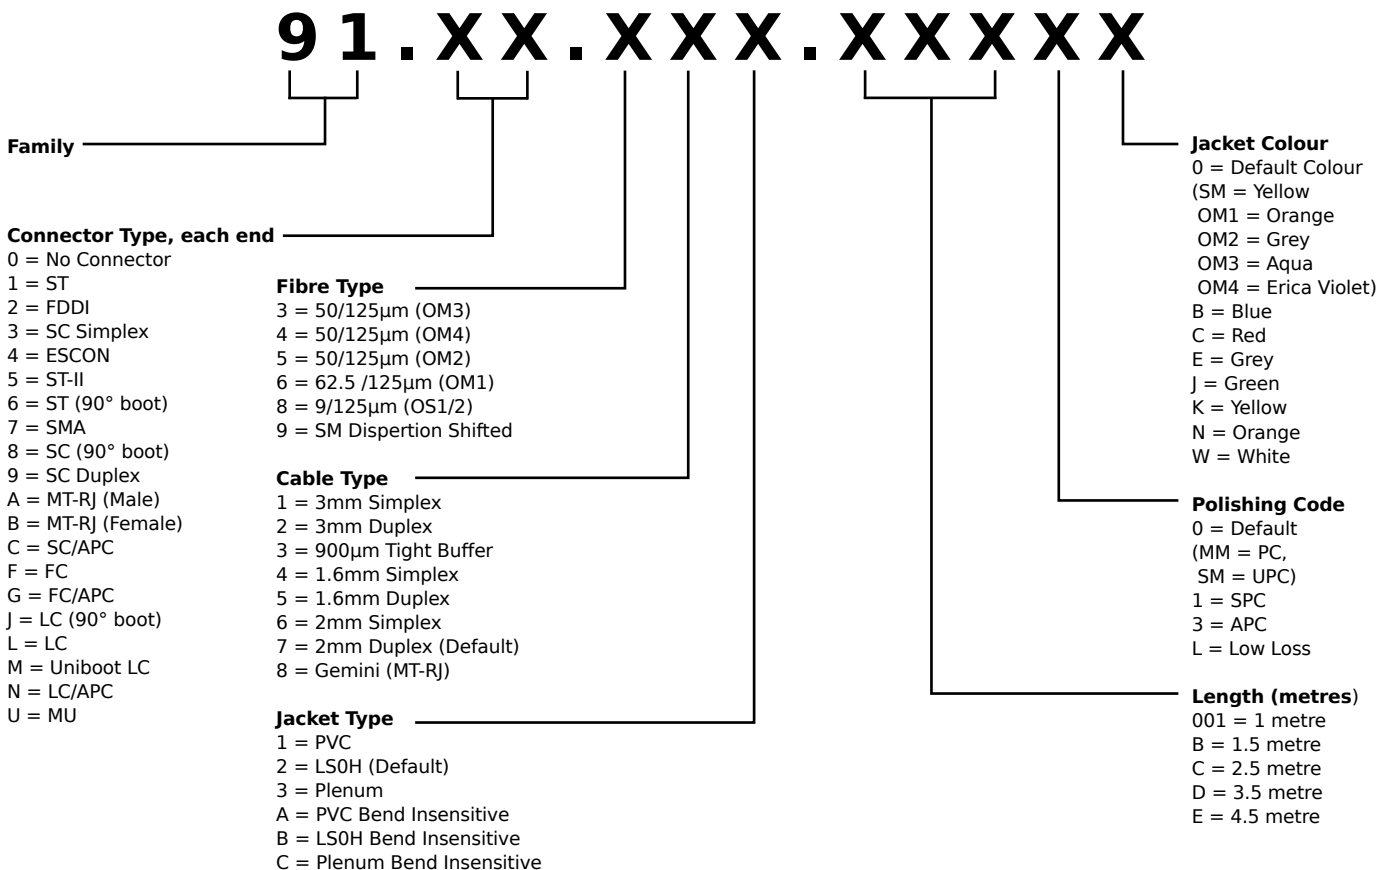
91.XX.XXX.XXXXX

Family

Connector Type, each end
0 = No Connector
1 = ST
2 = FDDI
3 = SC Simplex
4 = ESCON
5 = ST-II
6 = ST (90° boot)
7 = SMA
8 = SC (90° boot)
9 = SC Duplex
A = MT-RJ (Male)
B = MT-RJ (Female)
C = SC/APC
F = FC
G = FC/APC
J = LC (90° boot)
L = LC
M = Uniboot LC
N = LC/APC
U = MU

Fibre Type
3 = 50/125µm (OM3)
4 = 50/125µm (OM4)
5 = 50/125µm (OM2)
6 = 62.5 /125µm (OM1)
8 = 9/125µm (OS1/2)
9 = SM Dispertion Shifted

Cable Type
1 = 3mm Simplex
2 = 3mm Duplex
3 = 900µm Tight Buffer
4 = 1.6mm Simplex
5 = 1.6mm Duplex
6 = 2mm Simplex
7 = 2mm Duplex (Default)
8 = Gemini (MT-RJ)

Jacket Type
1 = PVC
2 = LS0H (Default)
3 = Plenum
A = PVC Bend Insensitive
B = LS0H Bend Insensitive
C = Plenum Bend Insensitive

Jacket Colour
0 = Default Colour
(SM = Yellow
OM1 = Orange
OM2 = Grey
OM3 = Aqua
OM4 = Erica Violet)
B = Blue
C = Red
E = Grey
J = Green
K = Yellow
N = Orange
W = White

Polishing Code
0 = Default
(MM = PC,
SM = UPC)
1 = SPC
3 = APC
L = Low Loss

Length (metres)
001 = 1 metre
B = 1.5 metre
C = 2.5 metre
D = 3.5 metre
E = 4.5 metre